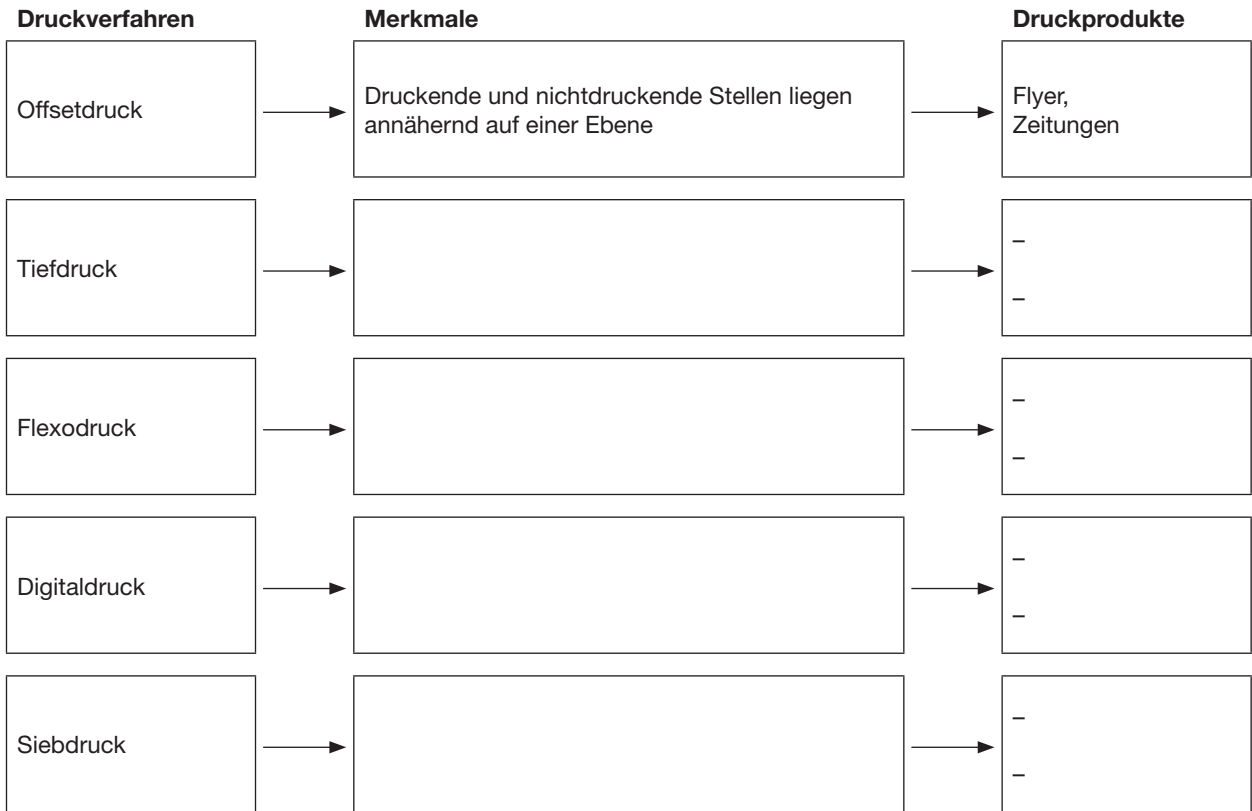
| Druckverfahren | Merkmale | Druckprodukte |
|---|---|---|
| Offsetdruck | Druckende und nichtdruckende Stellen liegen annähernd auf einer Ebene | Flyer, Zeitungen |
| Tiefdruck | | – <br> – |
| Flexodruck | | – <br> – |
| Digitaldruck | | – <br> – |
| Siebdruck | | – <br> – |